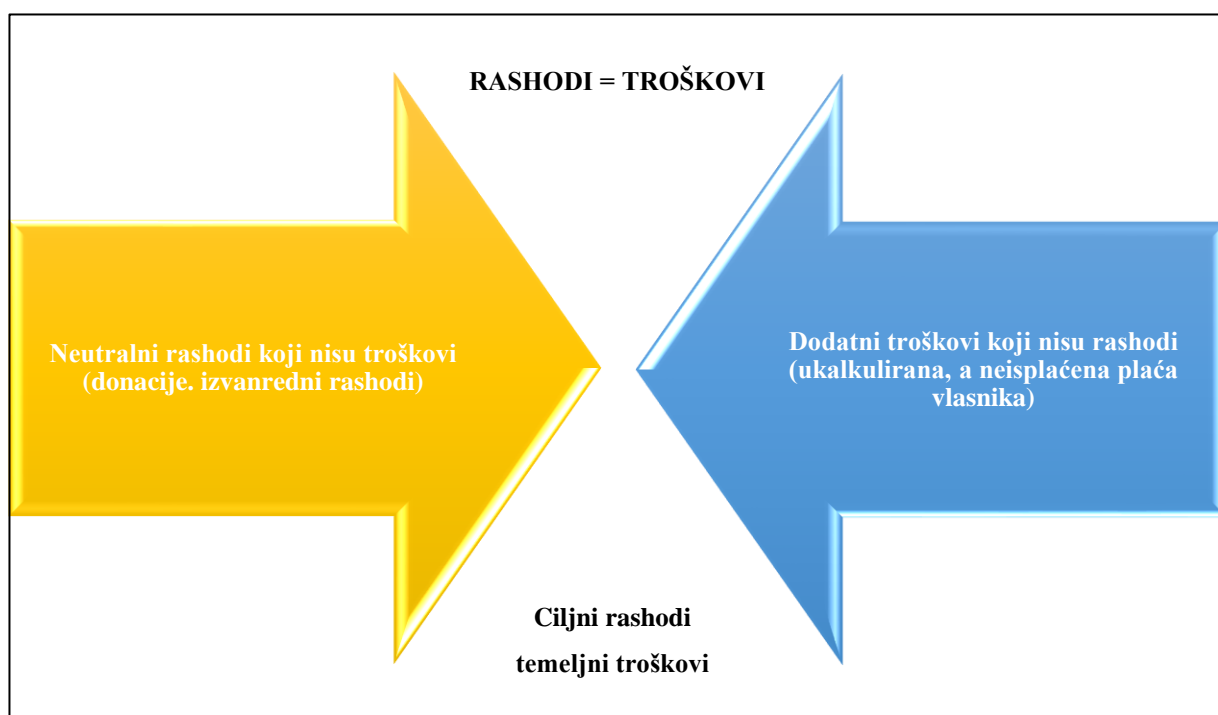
RASHODI = TROŠKOVI

Neutralni rashodi koji nisu troškovi (donacije. izvanredni rashodi)

Dodatni troškovi koji nisu rashodi (ukalkulirana, a neisplaćena plaća vlasnika)

Ciljni rashodi

temeljni troškovi